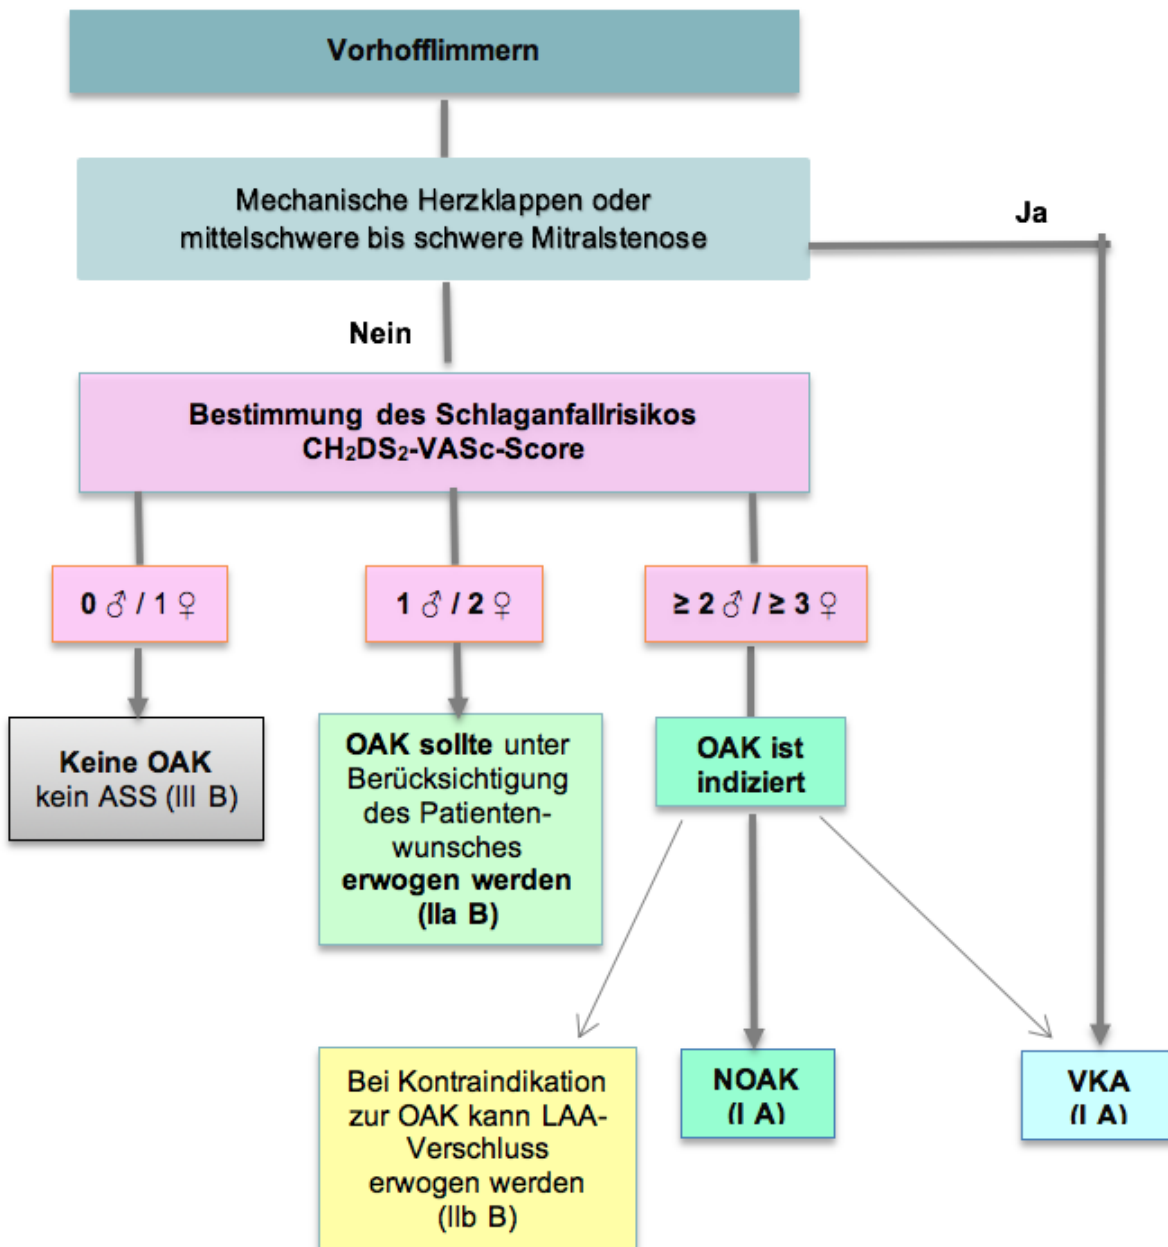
Vorhofflimmern

Mechanische Herzklappen oder mittelschwere bis schwere Mitralstenose

Ja

Nein

Bestimmung des Schlaganfallrisikos $CH_2DS_2$-VASc-Score

0 ♂ / 1 ♀

1 ♂ / 2 ♀

≥ 2 ♂ / ≥ 3 ♀

Keine OAK kein ASS (III B)

OAK sollte unter Berücksichtigung des Patientenwunsches erwogen werden (IIa B)

OAK ist indiziert

Bei Kontraindikation zur OAK kann LAA-Verschluss erwogen werden (IIb B)

NOAK (I A)

VKA (I A)